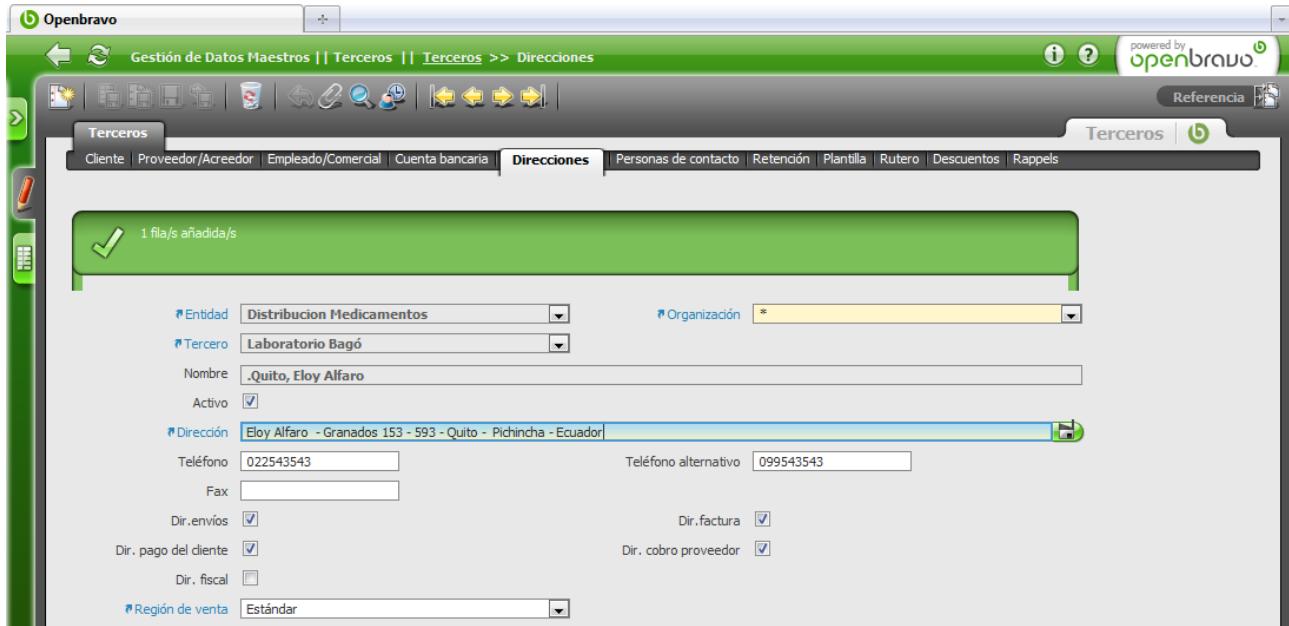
Openbravo

Gestión de Datos Maestros || Terceros || Terceros >> Direcciones

powered by openbravo

Referencia

Terceros

Terceros

Cliente | Proveedor/Acreedor | Empleado/Comercial | Cuenta bancaria | Direcciones | Personas de contacto | Retención | Plantilla | Rutero | Descuentos | Rappels

1 fila/s añadida/s

Entidad Distribucion Medicamentos

Organización *

Tercero Laboratorio Bagó

Nombre .Quito, Eloy Alfaro

Activo

Dirección Eloy Alfaro - Granados 153 - 593 - Quito - Pichincha - Ecuador

Teléfono 022543543

Teléfono alternativo 099543543

Fax

Dir.envíos

Dir.factura

Dir. pago del cliente

Dir. cobro proveedor

Dir. fiscal

Región de venta Estándar